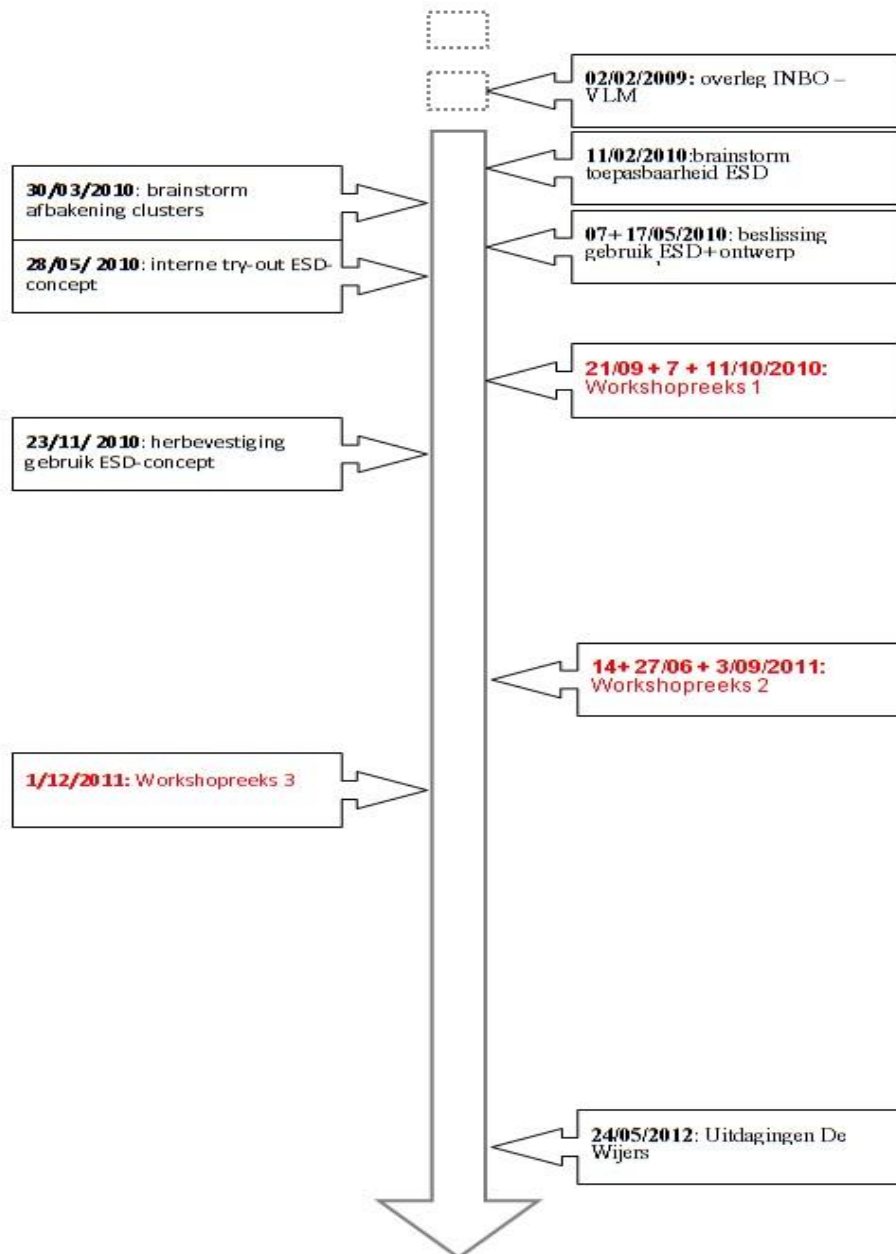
**02/02/2009:** overleg INBO – VLM

**11/02/2010**:brainstorm toepasbaarheid ESD

**30/03/2010**: brainstorm afbakening clusters

**07+ 17/05/2010**: beslissing gebruik ESD+ontwerp

**28/05/ 2010**: interne try-out ESD-concept

**21/09 + 7 + 11/10/2010:** Workshopreeks 1

**23/11/ 2010**: herbevestiging gebruik ESD-concept

**14+ 27/06 + 3/09/2011:** Workshopreeks 2

**1/12/2011:** Workshopreeks 3

**24/05/2012**: Uitdagingen De Wijers